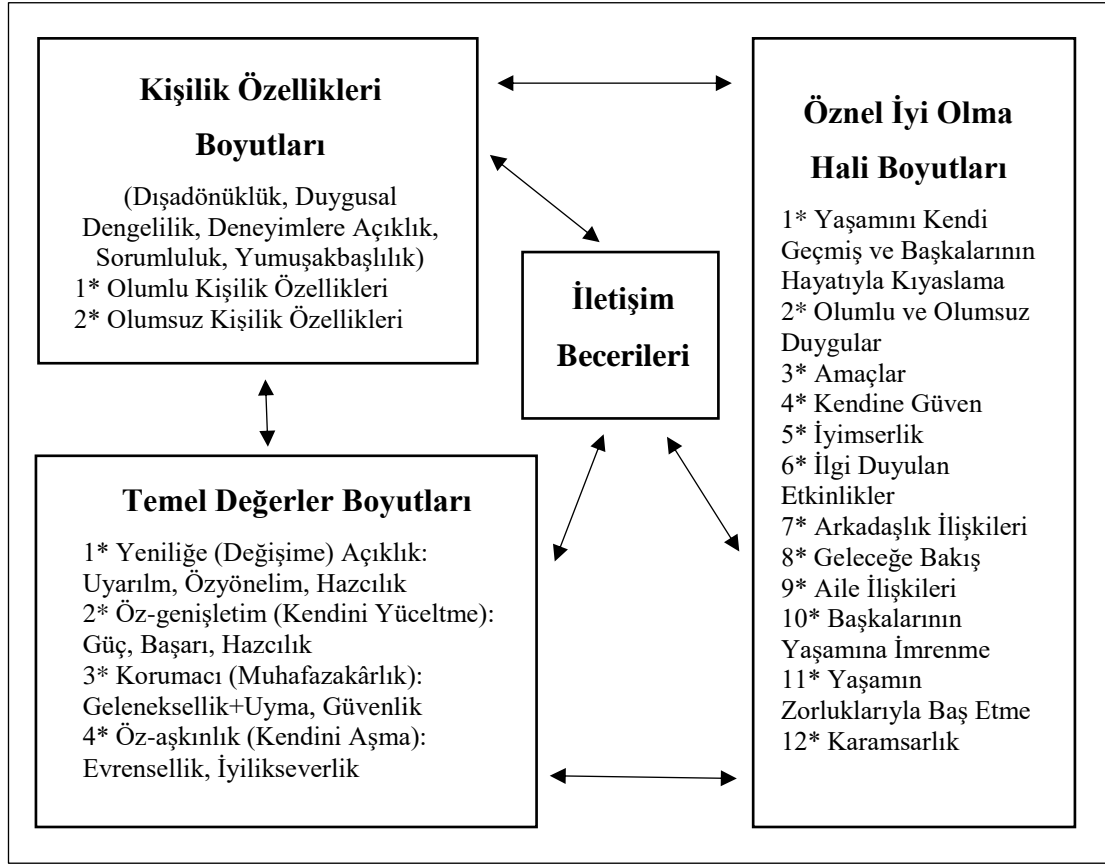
Kişilik Özellikleri Boyutları

(Dışadönüklük, Duygusal Dengelilik, Deneyimlere Açıklık, Sorumluluk, Yumuşakbaşlılık)
1* Olumlu Kişilik Özellikleri
2* Olumsuz Kişilik Özellikleri

İletişim Becerileri

Öznel İyi Olma Hali Boyutları

1* Yaşamını Kendi Geçmiş ve Başkalarının Hayatıyla Kıyaslama
2* Olumlu ve Olumsuz Duygular
3* Amaçlar
4* Kendine Güven
5* İyimserlik
6* İlgi Duyulan Etkinlikler
7* Arkadaşlık İlişkileri
8* Geleceğe Bakış
9* Aile İlişkileri
10* Başkalarının Yaşamına İmrenme
11* Yaşamın Zorluklarıyla Baş Etme
12* Karamsarlık

Temel Değerler Boyutları

1* Yeniliğe (Değişime) Açıklık: Uyarılm, Özyönelim, Hazcılık
2* Öz-genişletim (Kendini Yüceltme): Güç, Başarı, Hazcılık
3* Korumacı (Muhafazakârlık): Geleneksellik+Uyma, Güvenlik
4* Öz-aşkınlık (Kendini Aşma): Evrensellik, İyilikseverlik